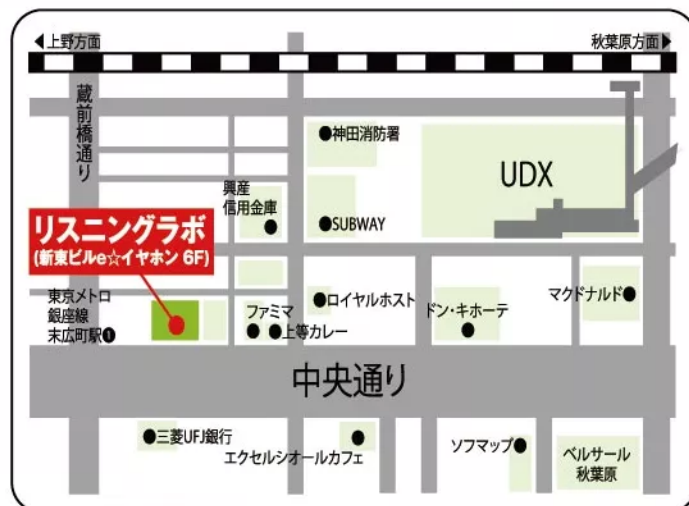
◀上野方面

秋葉原方面▶

蔵前橋通り

神田消防署

UDX

興産信用金庫

SUBWAY

リスニングラボ
(新東ビルe☆イヤホン 6F)

東京メトロ銀座線末広町駅

ファミマ

上等カレー

ロイヤルホスト

ドン・キホーテ

マクドナルド

中央通り

三菱UFJ銀行

エクセルシオールカフェ

ソフマップ

ベルサール秋葉原